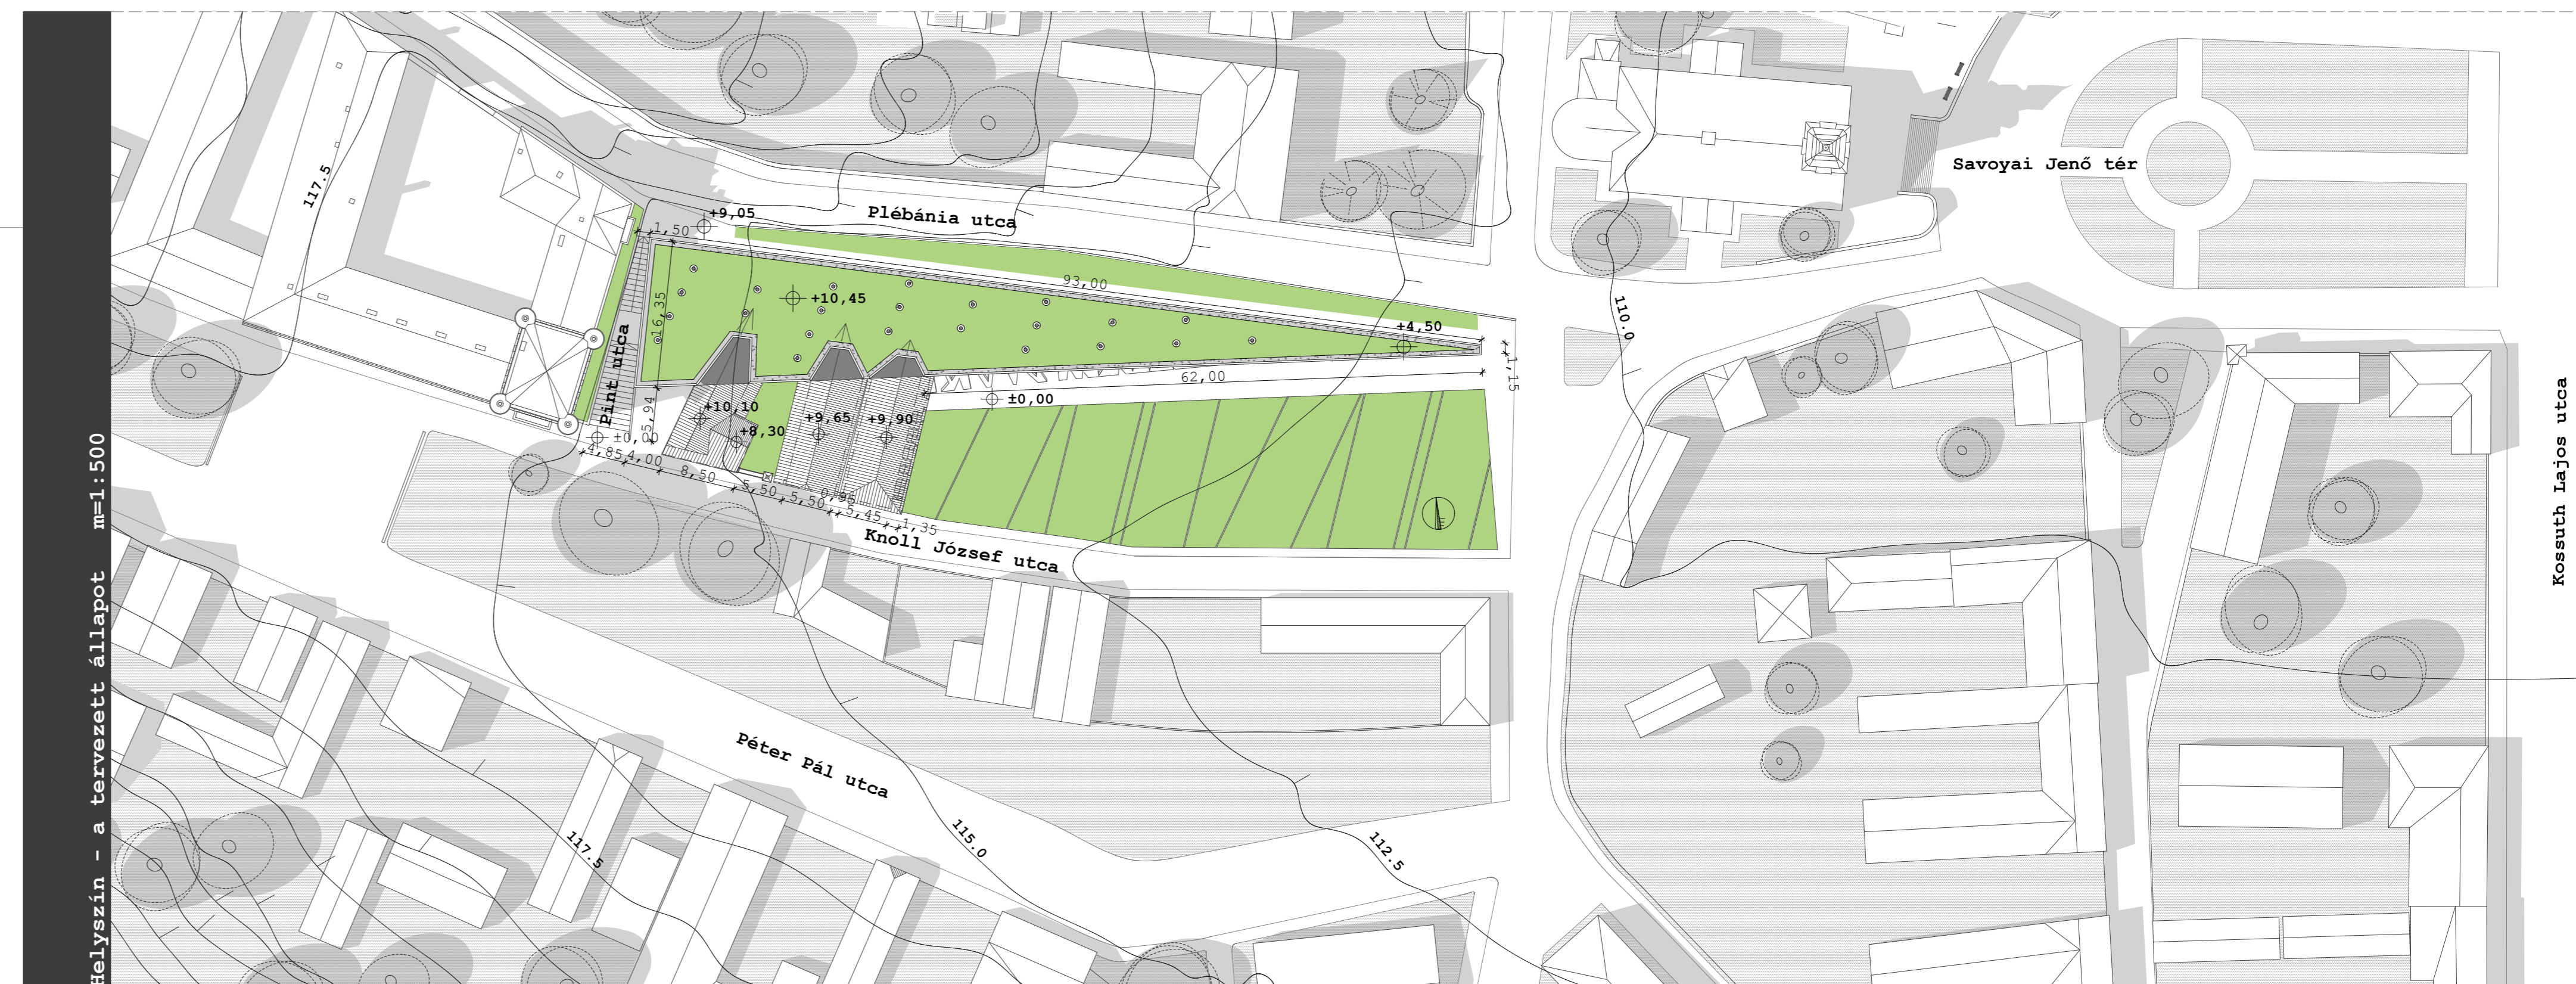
Helyszín - a tervezett állapot m=1:500

117.5

Plébánia utca

+9,05

1,50

+10,45

93,00

+4,50

1,15

62,00

±0,00

16,35

Pint utca

+10,10

+8,30

+9,65

+9,90

±0,00

5,94

4,85

4,00

8,50

5,50

5,50

0,85

5,45

1,35

Knoll József utca

Savoyai Jenő tér

110.0

Kossuth Lajos utca

Péter Pál utca

117.5

115.0

112.5